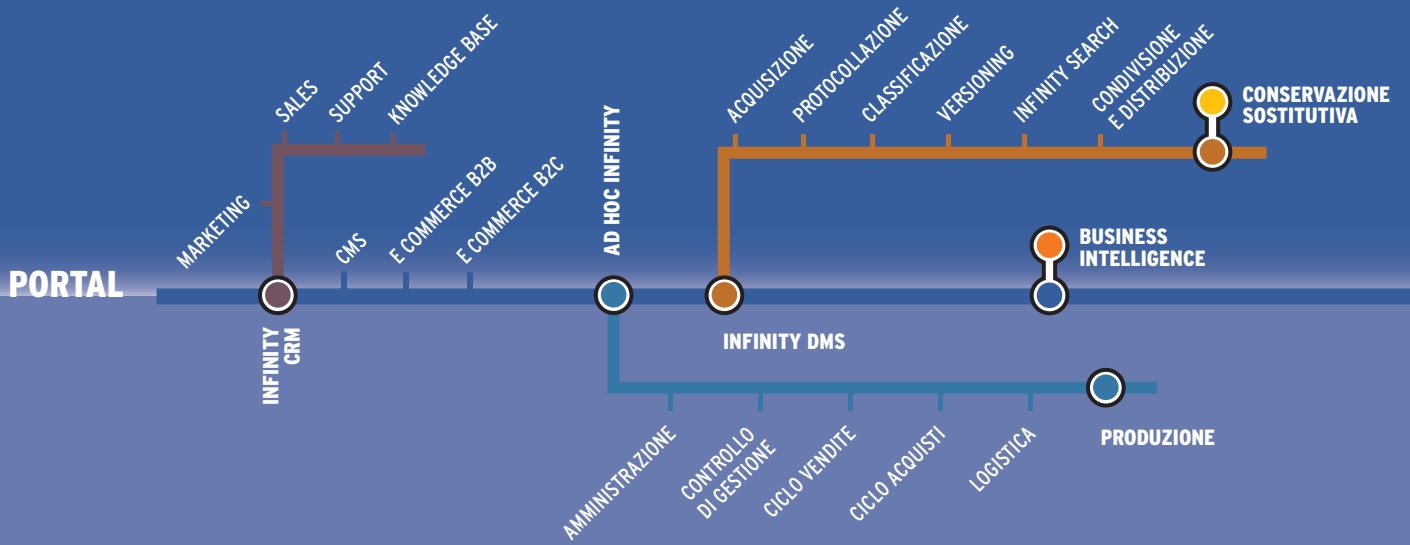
SALES
SUPPORT
KNOWLEDGE BASE
MARKETING
CMS
E COMMERCE B2B
E COMMERCE B2C
AD HOC INFINITY
ACQUISIZIONE
PROTOCOLLAZIONE
CLASSIFICAZIONE
VERSIONING
INFINITY SEARCH
CONDIVISIONE E DISTRIBUZIONE
CONSERVAZIONE SOSTITUTIVA
PORTAL
BUSINESS INTELLIGENCE
INFINITY CRM
INFINITY DMS
AMMINISTRAZIONE
CONTROLLO DI GESTIONE
CICLO VENDITE
CICLO ACQUISTI
LOGISTICA
PRODUZIONE